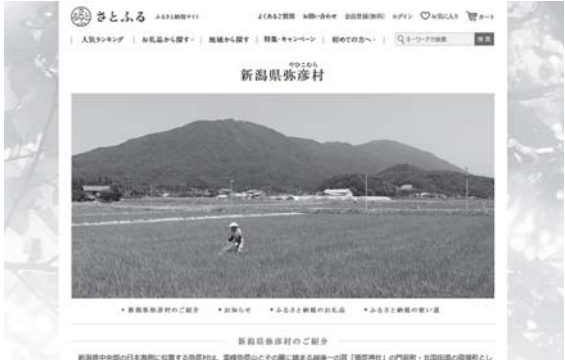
さとふる ふるさと納税サイト

よくあるご質問　お問い合わせ　会員登録(無料)　ログイン　お気に入り　カート

人気ランキング　お礼品から探す　地域から探す　特集・キャンペーン　初めての方へ　Q キーワードで検索　検索

やひこむら
新潟県弥彦村

新潟県弥彦村のご紹介　お知らせ　ふるさと納税のお礼品　ふるさと納税の使い道

新潟県弥彦村のご紹介

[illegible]